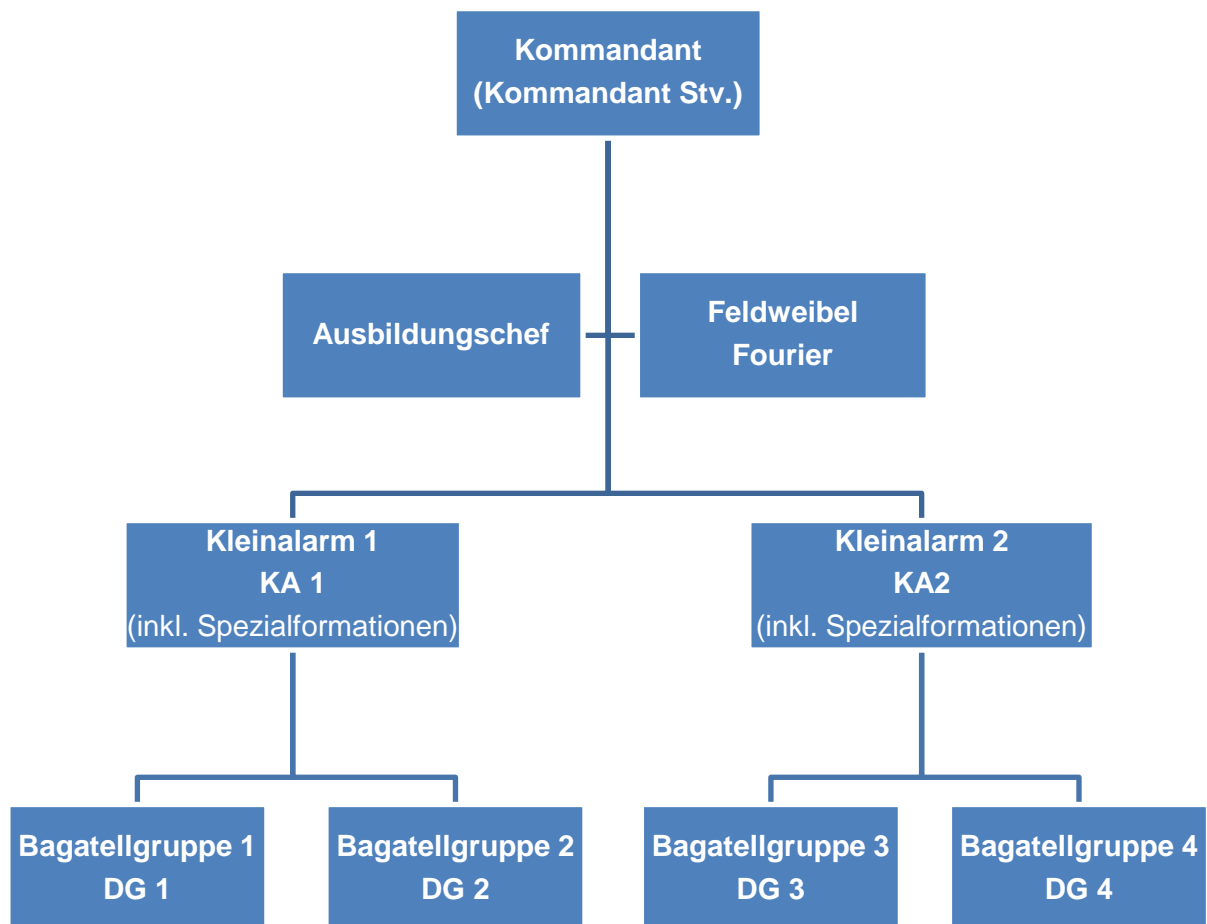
Kommandant
(Kommandant Stv.)

Ausbildungschef

Feldweibel
Fourier

Kleinalarm 1
KA 1
(inkl. Spezialformationen)

Kleinalarm 2
KA2
(inkl. Spezialformationen)

Bagatellgruppe 1
DG 1

Bagatellgruppe 2
DG 2

Bagatellgruppe 3
DG 3

Bagatellgruppe 4
DG 4